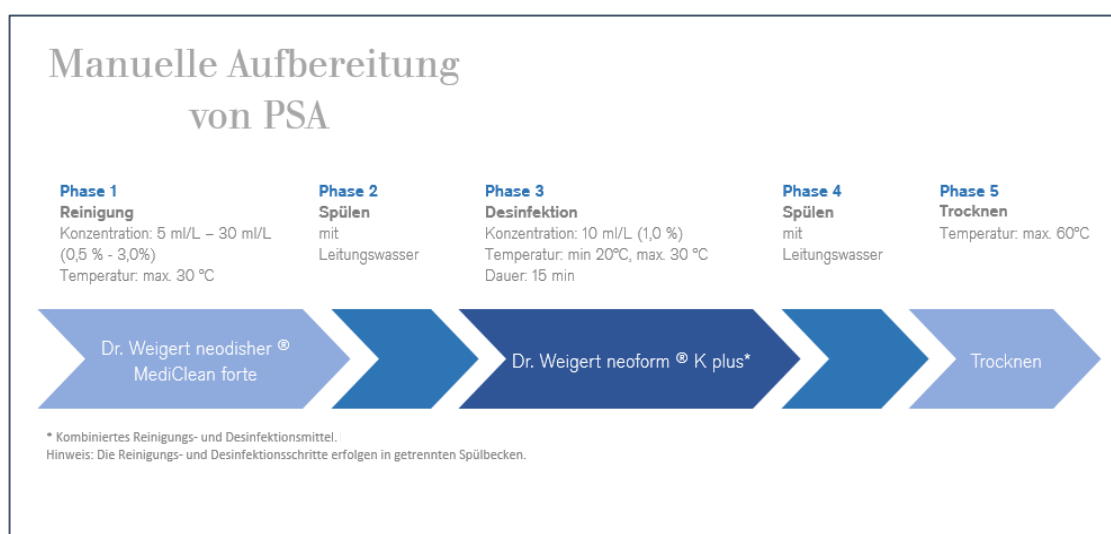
Manuelle Aufbereitung von PSA

Phase 1
Reinigung
Konzentration: 5 ml/L – 30 ml/L (0,5 % - 3,0%)
Temperatur: max. 30 °C

Phase 2
Spülen
mit Leitungswasser

Phase 3
Desinfektion
Konzentration: 10 ml/L (1,0 %)
Temperatur: min 20°C, max. 30 °C
Dauer: 15 min

Phase 4
Spülen
mit Leitungswasser

Phase 5
Trocknen
Temperatur: max. 60°C

Dr. Weigert neodisher ® MediClean forte

Dr. Weigert neoform ® K plus*

Trocknen

* Kombiniertes Reinigungs- und Desinfektionsmittel.
Hinweis: Die Reinigungs- und Desinfektionsschritte erfolgen in getrennten Spülbecken.